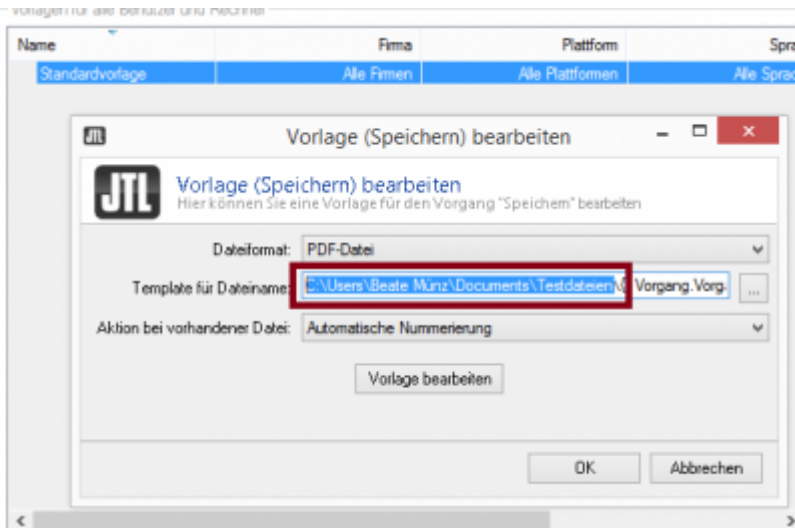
Vorlagen für alle Benutzer und Rechner

| Name | Firma | Plattform | Spra |
|---|---|---|---|
| Standardvorlage | Alle Firmen | Alle Plattformen | Alle Sprac |

JTL Vorlage (Speichern) bearbeiten

JTL

Vorlage (Speichern) bearbeiten
Hier können Sie eine Vorlage für den Vorgang "Speichern" bearbeiten

Dateiformat: PDF-Datei

Template für Dateiname: C:\Users\Beate Münz\Documents\Testdateien\{{ Vorgang.Vorg. ...

Aktion bei vorhandener Datei: Automatische Nummerierung

Vorlage bearbeiten

OK Abbrechen